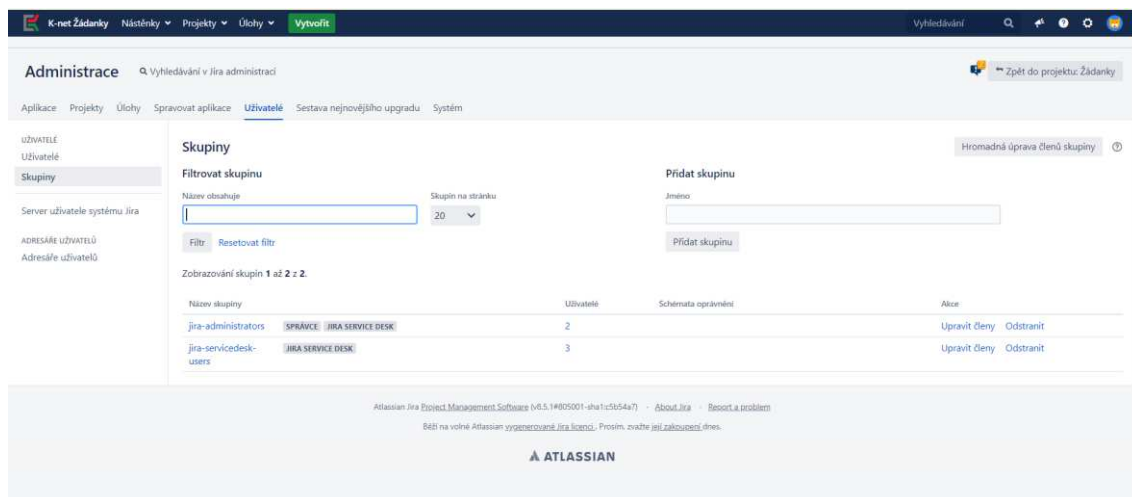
K-net Žádanky Nástěnky Projekty Úlohy Vytvořit

Vyhledávání

Administrace Vyhledávání v Jira administraci

Zpět do projektu: Žádanky

Aplikace Projekty Úlohy Spravovat aplikace Uživatelé Sestava nejnovějšího upgradu Systém

UŽIVATELÉ
Uživatelé
Skupiny

Server uživatele systému Jira

ADRESÁŘE UŽIVATELŮ
Adresáře uživatelů

Skupiny

Hromadná úprava členů skupiny

Filtrovat skupinu

Název obsahuje

Skupin na stránku
20

Filtr Resetovat filtr

Přidat skupinu

Jméno

Přidat skupinu

Zobrazování skupin 1 až 2 z 2.

| Název skupiny | Uživatelé | Schémata oprávnění | Akce |
|---|---|---|---|
| jira-administrators SPRÁVCE JIRA SERVICE DESK | 2 | | Upravit členy Odstranit |
| jira-servicedesk-users JIRA SERVICE DESK | 3 | | Upravit členy Odstranit |

Atlassian Jira Project Management Software (v8.5.1#805001-sha1:c5b54a7) · About Jira · Report a problem

Běží na volné Atlassian vygenerované Jira licenci. Prosím, zvažte její zakoupení dnes.

ATLASSIAN